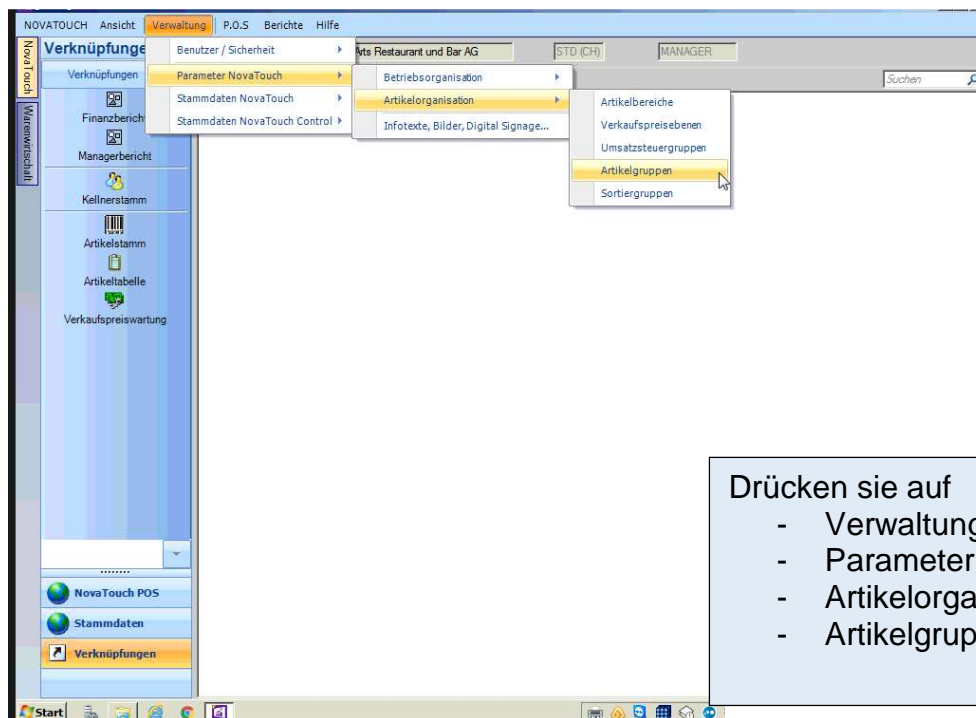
NOVATOUCH Ansicht Verwaltung P.O.S Berichte Hilfe

NovaTouch
Warenwirtschaft

Verknüpfunge
Verknüpfungen
Finanzbericht
Managerbericht
Kellnerstamm
Artikelstamm
Artikeltabelle
Verkaufspreiswartung

Benutzer / Sicherheit
Parameter NovaTouch
Stammdaten NovaTouch
Stammdaten NovaTouch Control

Arts Restaurant und Bar AG
STD (CH)
MANAGER
Suchen

Betriebsorganisation
Artikelorganisation
Infotexte, Bilder, Digital Signage...

Artikelbereiche
Verkaufspreisebenen
Umsatzsteuergruppen
Artikelgruppen
Sortiergruppen

NovaTouch POS
Stammdaten
Verknüpfungen

Start

Drücken sie auf
- Verwaltung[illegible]
- Parameter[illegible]
- Artikelorga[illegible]
- Artikelgrup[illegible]